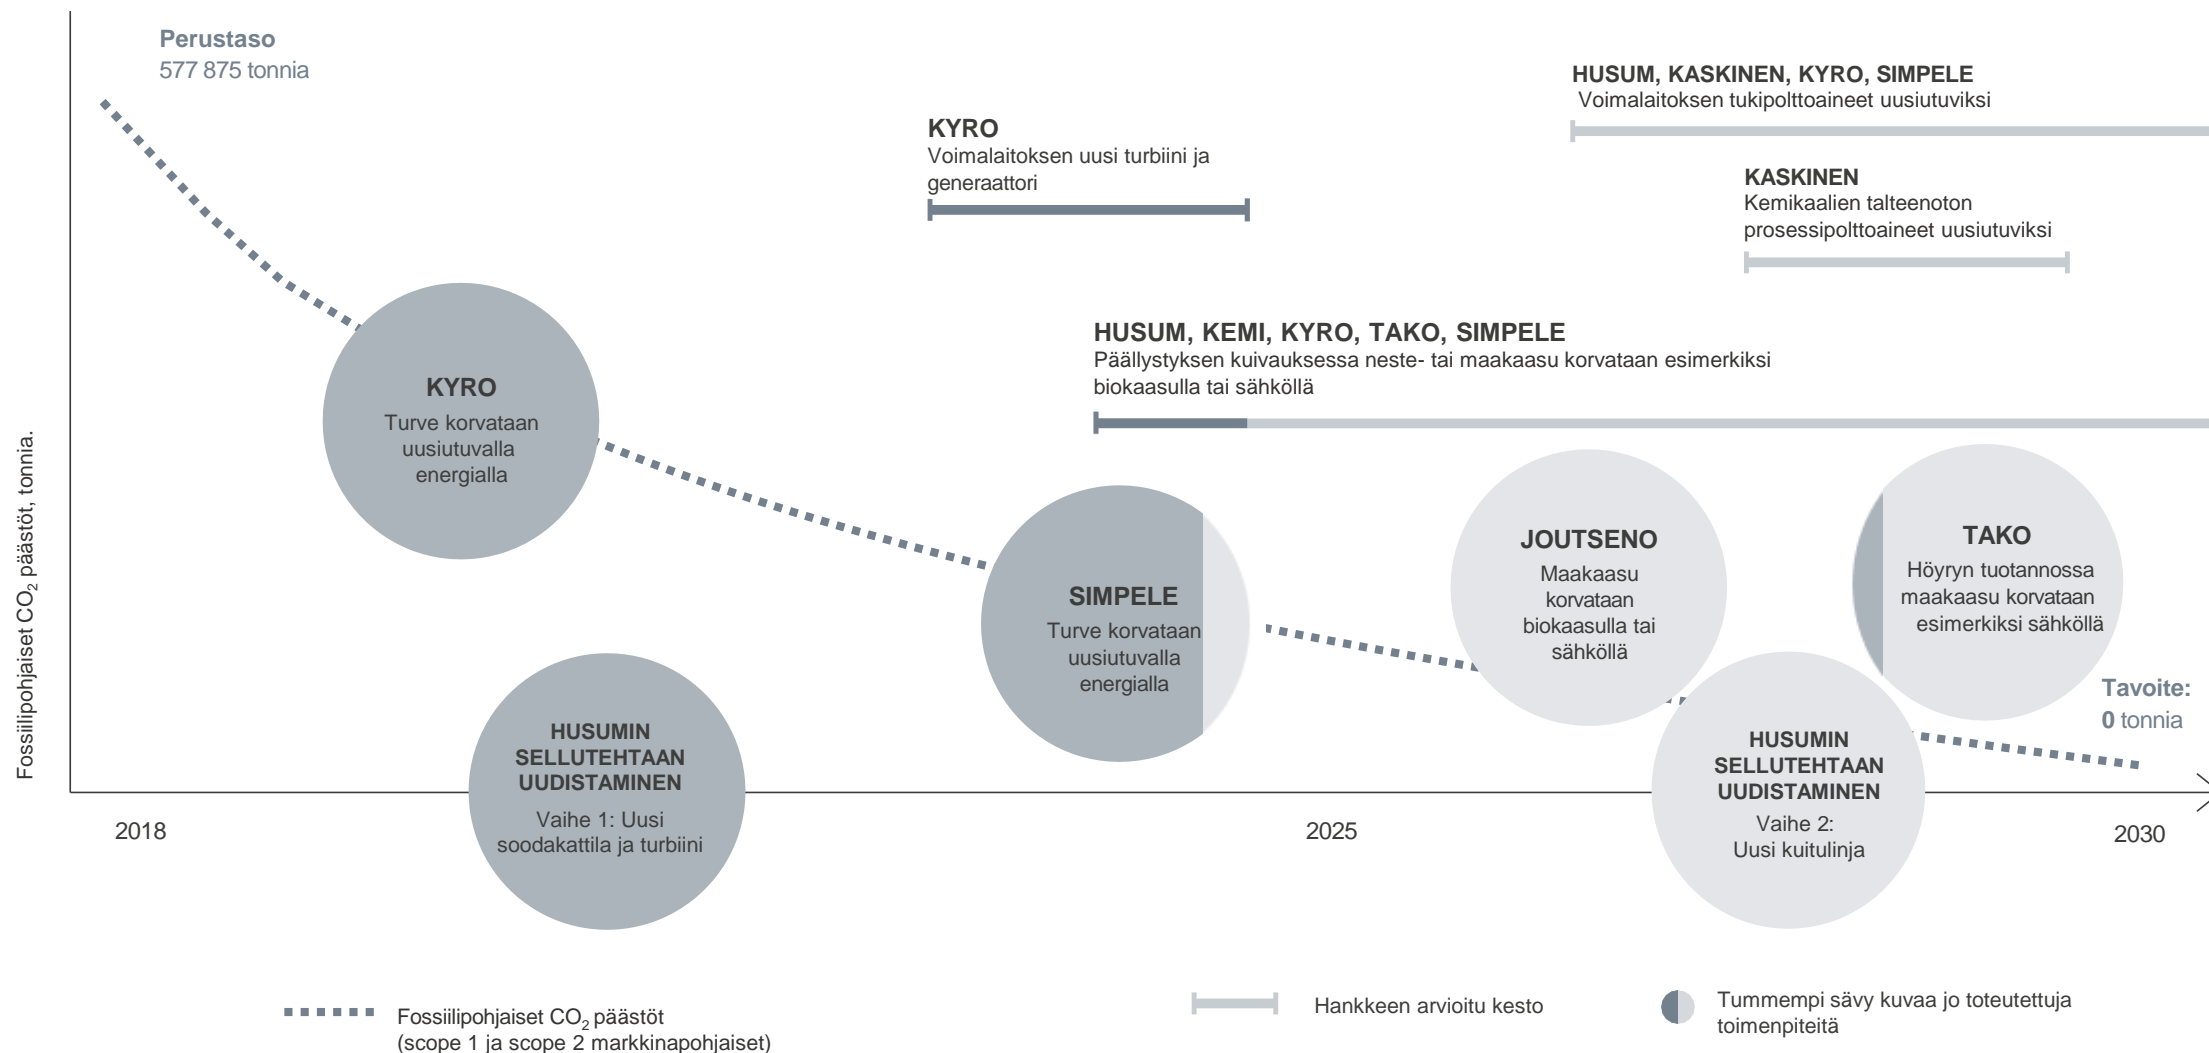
Fossiilipohjaiset $CO_2$ päästöt, tonnia.

Perustaso
577 875 tonnia

KYRO
Voimalaitoksen uusi turbiini ja generaattori

HUSUM, KASKINEN, KYRO, SIMPELE
Voimalaitoksen tukipolttoaineet uusiutuviksi

KASKINEN
Kemikaalien talteenoton prosessipolttoaineet uusiutuviksi

HUSUM, KEMI, KYRO, TAKO, SIMPELE
Päällystyksen kuivauksessa neste- tai maakaasu korvataan esimerkiksi biokaasulla tai sähköllä

KYRO
Turve korvataan uusiutuvalla energialla

SIMPELE
Turve korvataan uusiutuvalla energialla

JOUTSENO
Maakaasu korvataan biokaasulla tai sähköllä

TAKO
Höyryn tuotannossa maakaasu korvataan esimerkiksi sähköllä

Tavoite:
0 tonnia

HUSUMIN SELLUTEHTAAN UUDISTAMINEN
Vaihe 1: Uusi soodakattila ja turbiini

HUSUMIN SELLUTEHTAAN UUDISTAMINEN
Vaihe 2: Uusi kuitulinja

2018

2025

2030

Fossiilipohjaiset $CO_2$ päästöt (scope 1 ja scope 2 markkinapohjaiset)

Hankkeen arvioitu kesto

Tummempi sävy kuvaa jo toteutettuja toimenpiteitä